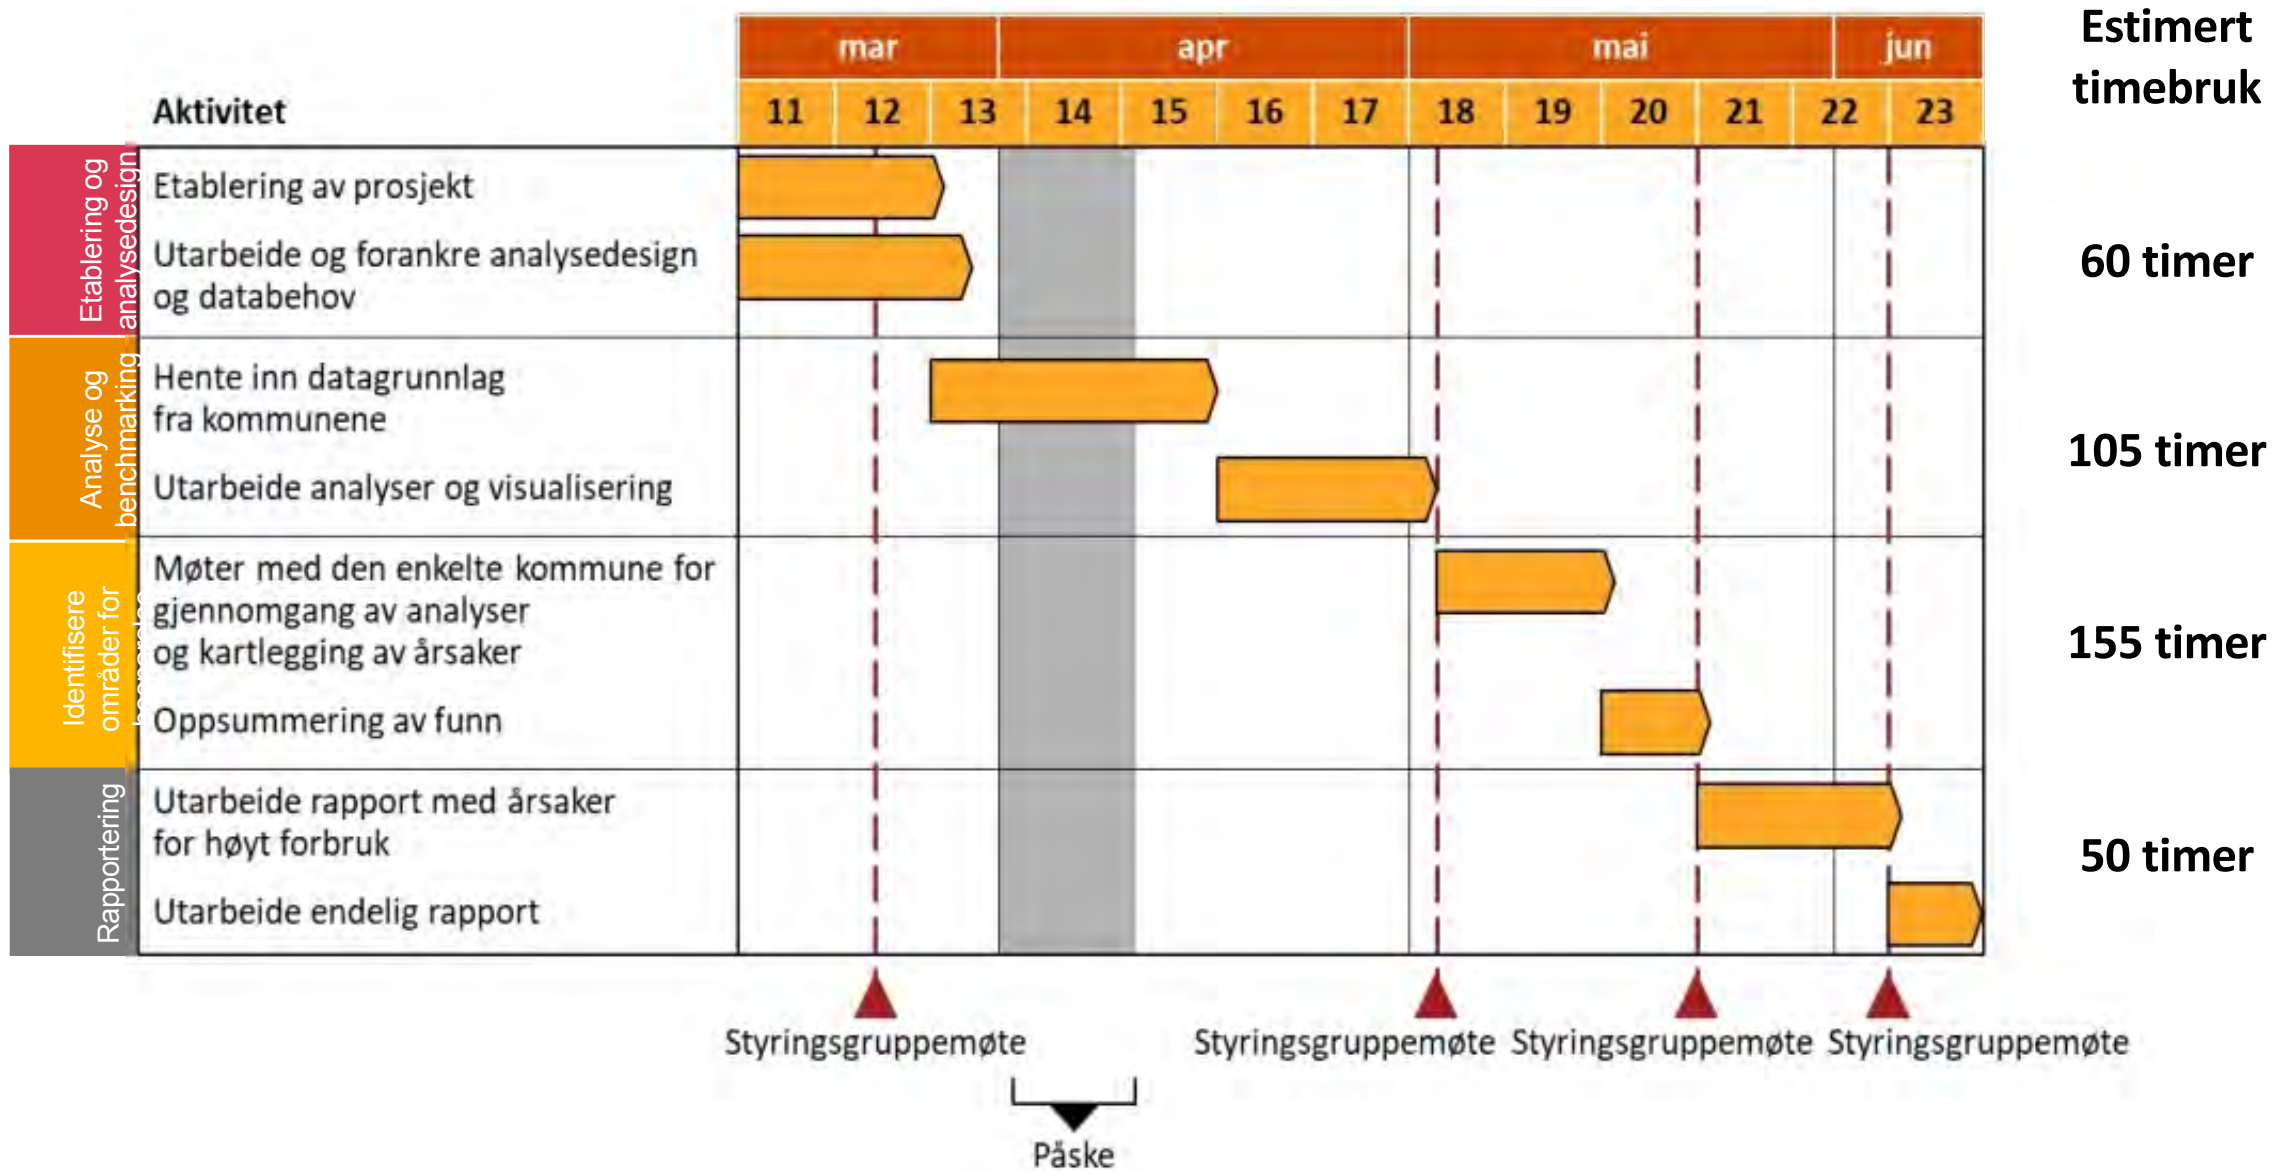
| | Aktivitet | mar 11 | 12 | 13 | apr 14 | 15 | 16 | 17 | mai 18 | 19 | 20 | 21 | 22 | jun 23 | Estimert timebruk |
|---|---|---|---|---|---|---|---|---|---|---|---|---|---|---|---|
| Etablering og analysedesign | Etablering av prosjekt | | | | | | | | | | | | | | 60 timer |
| | Utarbeide og forankre analysedesign og databehov | | | | | | | | | | | | | | |
| Analyse og benchmarking | Hente inn datagrunnlag fra kommunene | | | | | | | | | | | | | | 105 timer |
| | Utarbeide analyser og visualisering | | | | | | | | | | | | | | |
| Identifisere områder for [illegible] | Møter med den enkelte kommune for gjennomgang av analyser og kartlegging av årsaker | | | | | | | | | | | | | | 155 timer |
| | Oppsummering av funn | | | | | | | | | | | | | | |
| Rapportering | Utarbeide rapport med årsaker for høyt forbruk | | | | | | | | | | | | | | 50 timer |
| | Utarbeide endelig rapport | | | | | | | | | | | | | | |

Styringsgruppemøte Styringsgruppemøte Styringsgruppemøte Styringsgruppemøte

Påske